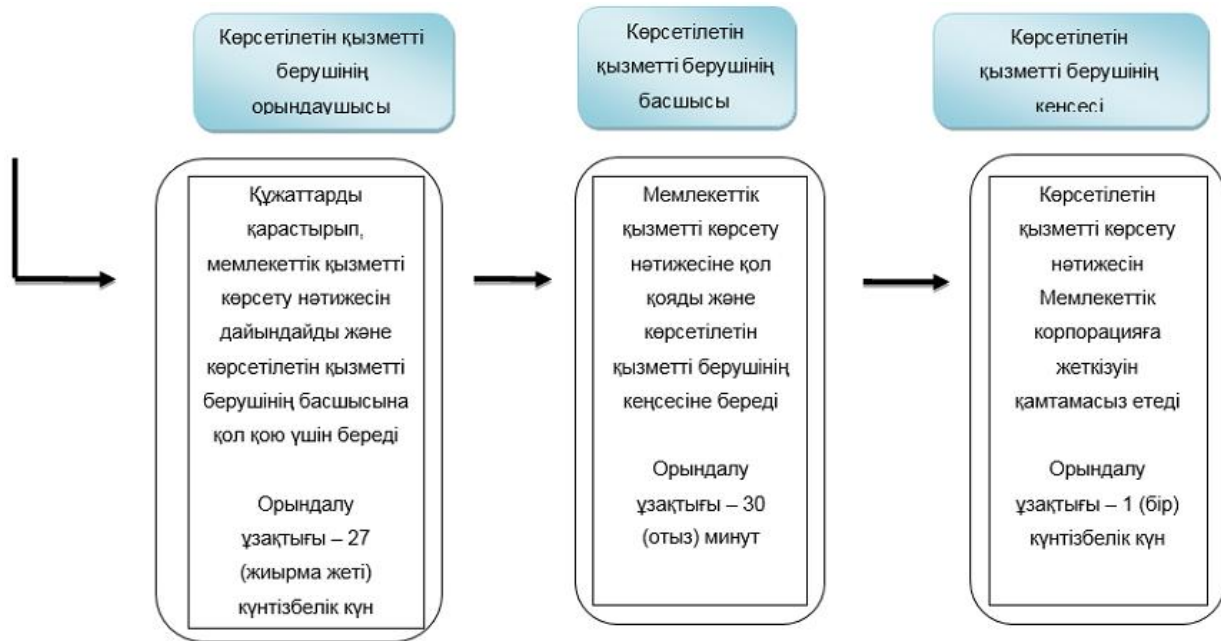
Көрсетілетін қызметті берушінің орындаушысы

Құжаттарды қарастырып, мемлекеттік қызметті көрсету нәтижесін дайындайды және көрсетілетін қызметті берушінің басшысына қол қою үшін береді

Орындалу ұзақтығы – 27 (жиырма жеті) күнтізбелік күн

Көрсетілетін қызметті берушінің басшысы

Мемлекеттік қызметті көрсету нәтижесіне қол қояды және көрсетілетін қызметті берушінің кеңсесіне береді

Орындалу ұзақтығы – 30 (отыз) минут

Көрсетілетін қызметті берушінің кеңсесі

Көрсетілетін қызметті көрсету нәтижесін Мемлекеттік корпорацияға жеткізуін қамтамасыз етеді

Орындалу ұзақтығы – 1 (бір) күнтізбелік күн